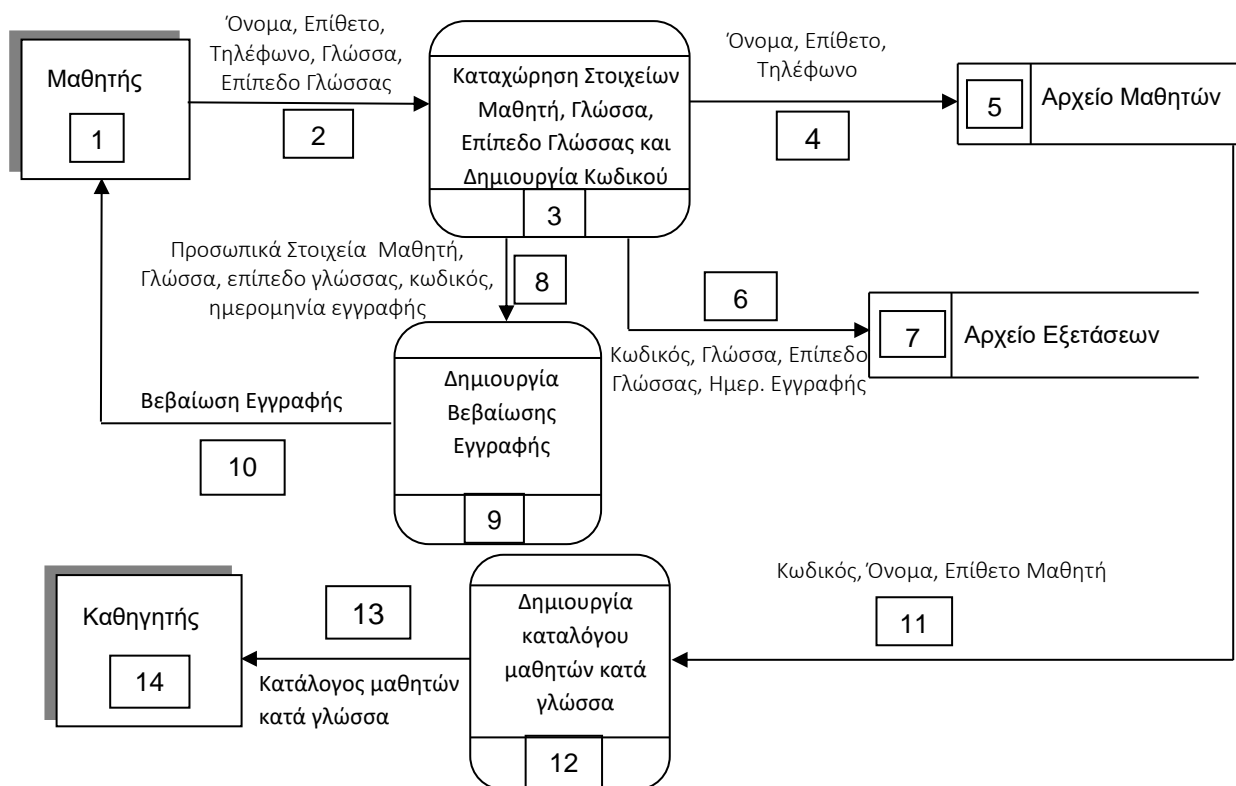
Μαθητής

1

Όνομα, Επίθετο, Τηλέφωνο, Γλώσσα, Επίπεδο Γλώσσας

2

Καταχώρηση Στοιχείων Μαθητή, Γλώσσα, Επίπεδο Γλώσσας και Δημιουργία Κωδικού

3

Όνομα, Επίθετο, Τηλέφωνο

4

5

Αρχείο Μαθητών

Προσωπικά Στοιχεία Μαθητή, Γλώσσα, επίπεδο γλώσσας, κωδικός, ημερομηνία εγγραφής

8

6

7

Αρχείο Εξετάσεων

Κωδικός, Γλώσσα, Επίπεδο Γλώσσας, Ημερ. Εγγραφής

Βεβαίωση Εγγραφής

10

Δημιουργία Βεβαίωσης Εγγραφής

9

Κωδικός, Όνομα, Επίθετο Μαθητή

11

Καθηγητής

14

13

Κατάλογος μαθητών κατά γλώσσα

Δημιουργία καταλόγου μαθητών κατά γλώσσα

12